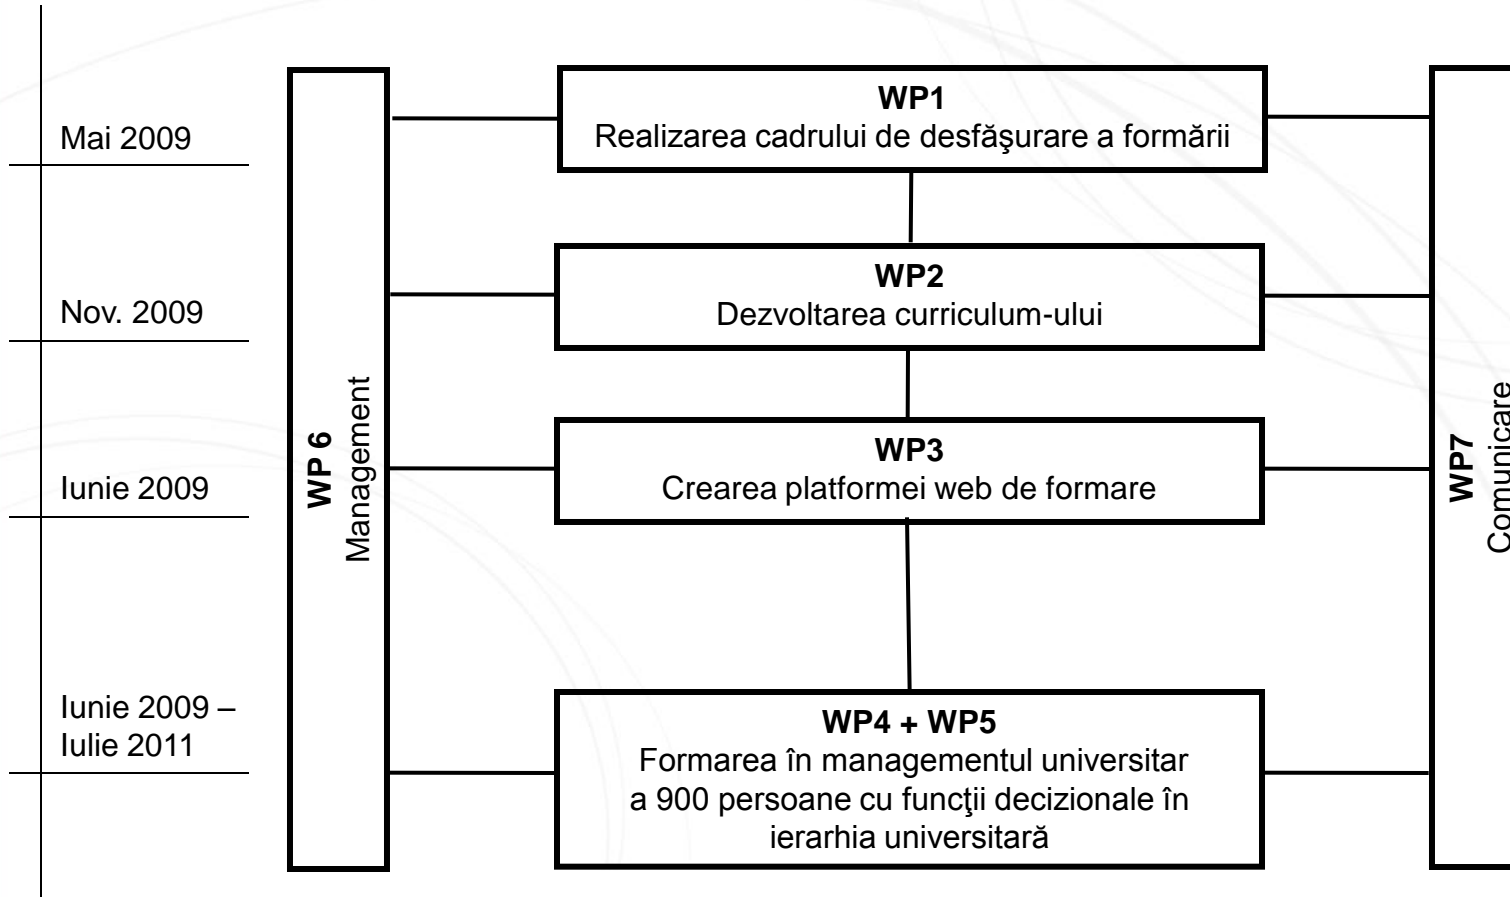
Mai 2009

Nov. 2009

Iunie 2009

Iunie 2009 – Iulie 2011

WP 6
Management

WP1
Realizarea cadrului de desfăşurare a formării

WP2
Dezvoltarea curriculum-ului

WP3
Crearea platformei web de formare

WP4 + WP5
Formarea în managementul universitar a 900 persoane cu funcţii decizionale în ierarhia universitară

WP7
Comunicare